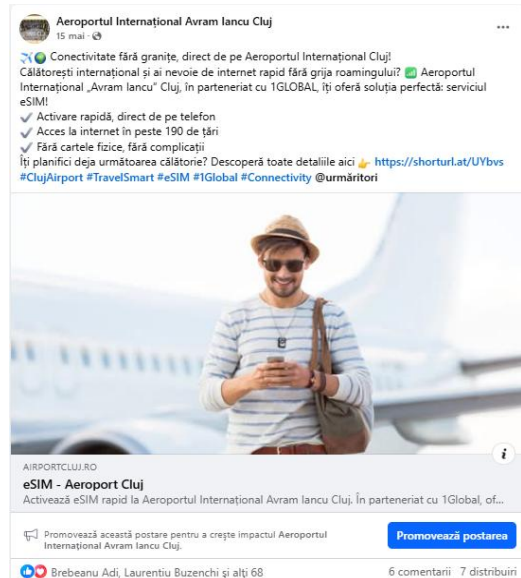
Aeroportul Internațional Avram Iancu Cluj
15 mai ·

✈️🌍 Conectivitate fără granițe, direct de pe Aeroportul Internațional Cluj!
Călătorești internațional și ai nevoie de internet rapid fără grija roamingului? 📶 Aeroportul Internațional „Avram Iancu" Cluj, în parteneriat cu 1GLOBAL, îți oferă soluția perfectă: serviciul eSIM!
✔️ Activare rapidă, direct de pe telefon
✔️ Acces la internet în peste 190 de țări
✔️ Fără cartele fizice, fără complicații
Îți planifici deja următoarea călătorie? Descoperă toate detaliile aici 👉 https://shorturl.at/UYbvs
#ClujAirport #TravelSmart #eSIM #1Global #Connectivity @urmăritori

AIRPORTCLUJ.RO
eSIM - Aeroport Cluj
Activează eSIM rapid la Aeroportul Internațional Avram Iancu Cluj. În parteneriat cu 1Global, of...

Promovează această postare pentru a crește impactul Aeroportul Internațional Avram Iancu Cluj.
Promovează postarea

Brebeanu Adi, Laurentiu Buzenchi și alți 68
6 comentarii 7 distribuiri